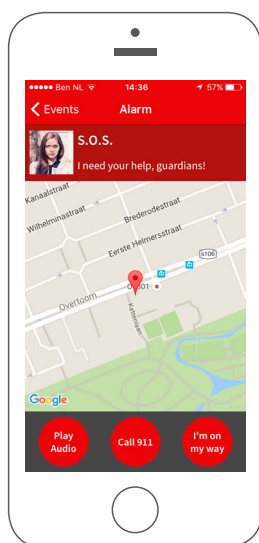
●●●●● Ben NL 14:36 57%

Events Alarm

S.O.S.

I need your help, guardians!

Kanaalstraat

Wilhelminastraat

Bredrodestraat

Eerste Helmersstraat

S106

Overtoom

O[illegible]01

Kattenlaan

Google

Play Audio

Call 911

I'm on my way